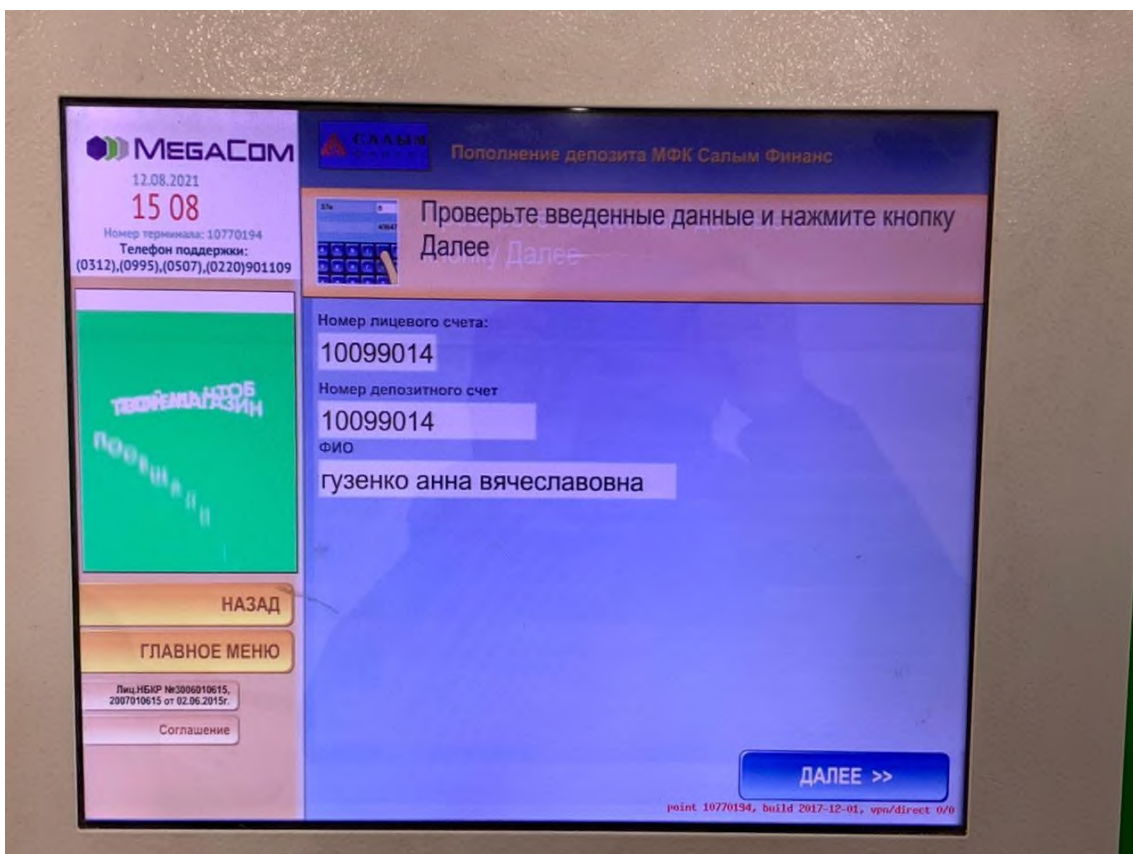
MEGACOM
12.08.2021
15 08
Номер терминала: 10770194
Телефон поддержки:
(0312),(0995),(0507),(0220)901109

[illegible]

НАЗАД
ГЛАВНОЕ МЕНЮ
Лиц.НБКР №3006010615, 2007010615 от 02.06.2015г.
Соглашение

САЛЫМ
Пополнение депозита МФК Салым Финанс

Проверьте введенные данные и нажмите кнопку Далее

Номер лицевого счета:
10099014
Номер депозитного счет
10099014
ФИО
гузенко анна вячеславовна

ДАЛЕЕ >>
point 10770194, build 2017-12-01, vpn/direct 0/0